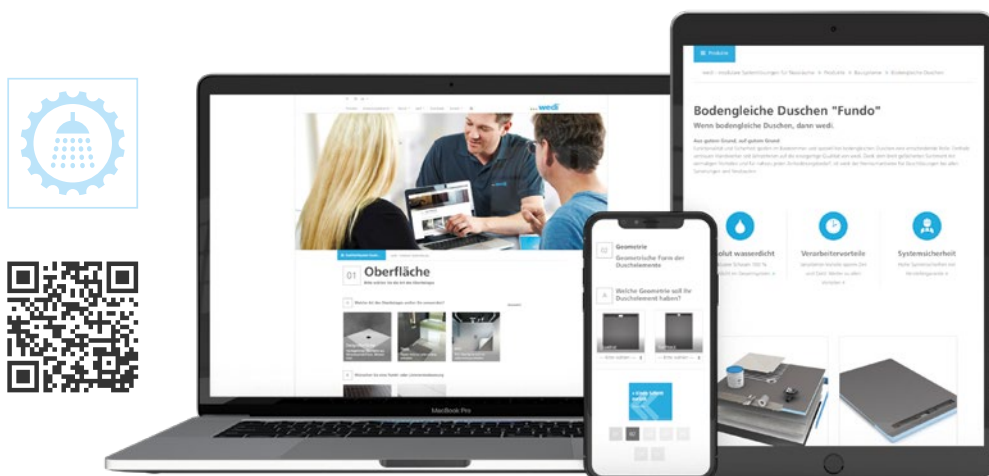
Produkte

wedi · Modulare Systemlösungen für Nassräume > Produkte > Bausysteme > Bodengleiche Duschen

Bodengleiche Duschen "Fundo"

Wenn bodengleiche Duschen, dann wedi.

Aus gutem Grund, auf gutem Grund

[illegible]

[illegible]olut wasserdicht

Verarbeitervorteile

Systemsicherheit

wedi

01 Oberfläche

02 Geometrie

Geometrische Form des Duschelements

Welche Geometrie soll Ihr Duschelement haben?

MacBook Pro